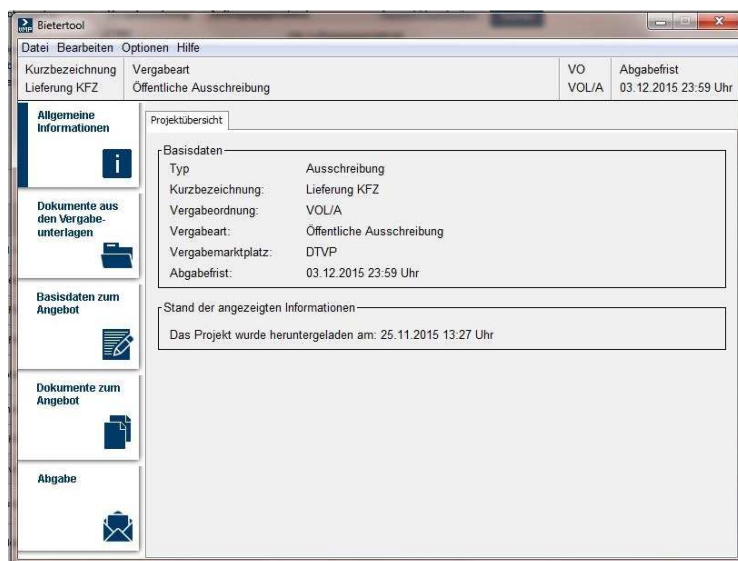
Bietertool

Datei Bearbeiten Optionen Hilfe

| Kurzbezeichnung | Vergabeart | VO | Abgabefrist |
|---|---|---|---|
| Lieferung KFZ | Öffentliche Ausschreibung | VOL/A | 03.12.2015 23:59 Uhr |

Allgemeine Informationen

Dokumente aus den Vergabeunterlagen

Basisdaten zum Angebot

Dokumente zum Angebot

Abgabe

Projektübersicht

Basisdaten

| | |
|---|---|
| Typ | Ausschreibung |
| Kurzbezeichnung: | Lieferung KFZ |
| Vergabeordnung: | VOL/A |
| Vergabeart: | Öffentliche Ausschreibung |
| Vergabemarktplatz: | DTVP |
| Abgabefrist: | 03.12.2015 23:59 Uhr |

Stand der angezeigten Informationen

Das Projekt wurde heruntergeladen am: 25.11.2015 13:27 Uhr